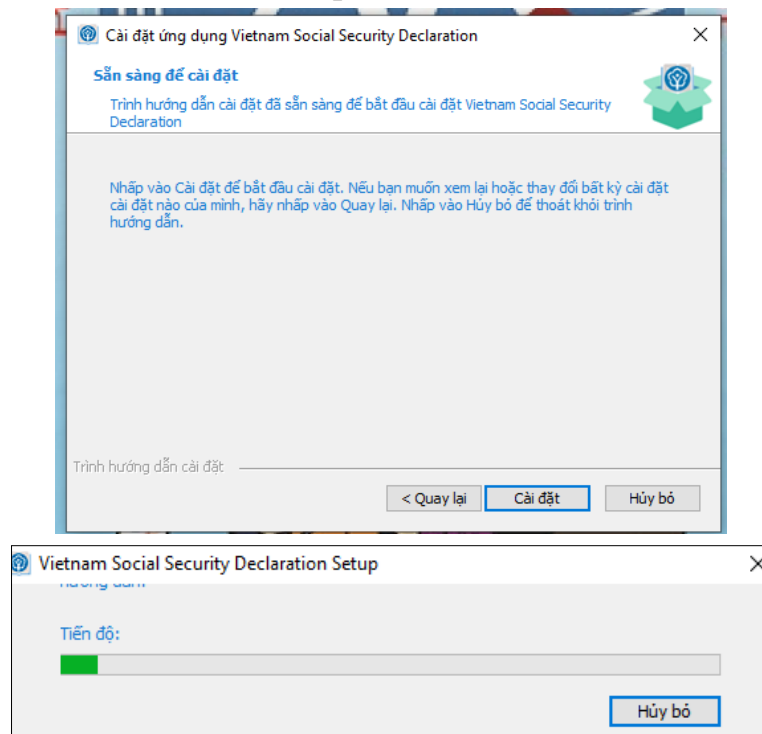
Cài đặt ứng dụng Vietnam Social Security Declaration

Sẵn sàng để cài đặt

Trình hướng dẫn cài đặt đã sẵn sàng để bắt đầu cài đặt Vietnam Social Security Declaration

Nhấp vào Cài đặt để bắt đầu cài đặt. Nếu bạn muốn xem lại hoặc thay đổi bất kỳ cài đặt cài đặt nào của mình, hãy nhấp vào Quay lại. Nhấp vào Hủy bỏ để thoát khỏi trình hướng dẫn.

Trình hướng dẫn cài đặt

< Quay lại

Cài đặt

Hủy bỏ

Vietnam Social Security Declaration Setup

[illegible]

Tiến độ:

Hủy bỏ